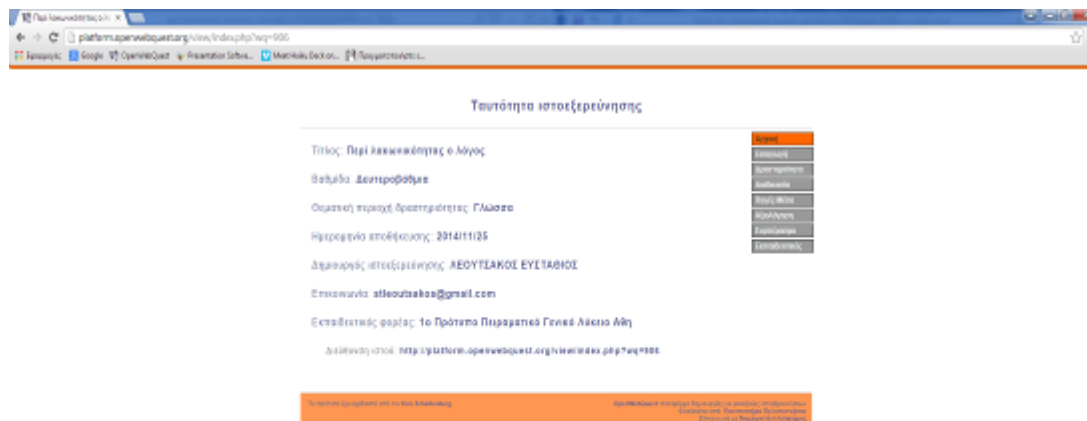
Περί λακωνικότητας ο λ... ×

platform.openwebquest.org/view/index.php?wq=906

Εφαρμογές Google OpenWebQuest Presentation Softwa... MeetHoku Deck on... Προγραμματισμός ι...

Ταυτότητα ιστοεξερεύνησης

Τίτλος: Περί λακωνικότητας ο λόγος

Βαθμίδα: Δευτεροβάθμια

Θεματική περιοχή δραστηριότητας: Γλώσσα

Ημερομηνία αποθήκευσης: 2014/11/25

Δημιουργός ιστοεξερεύνησης: ΛΕΟΥΤΣΑΚΟΣ ΕΥΣΤΑΘΙΟΣ

Επικοινωνία: stleoutsakos@gmail.com

Εκπαιδευτικός φορέας: 1ο Πρότυπο Πειραματικό Γενικό Λύκειο Αθη

Διεύθυνση ιστού: http://platform.openwebquest.org/view/index.php?wq=906

Αρχική
Εισαγωγή
Δραστηριότητα
Διαδικασία
Πηγές Ιδεών
Αξιολόγηση
Συμπεράσματα
Εκπαιδευτικός

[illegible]

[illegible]